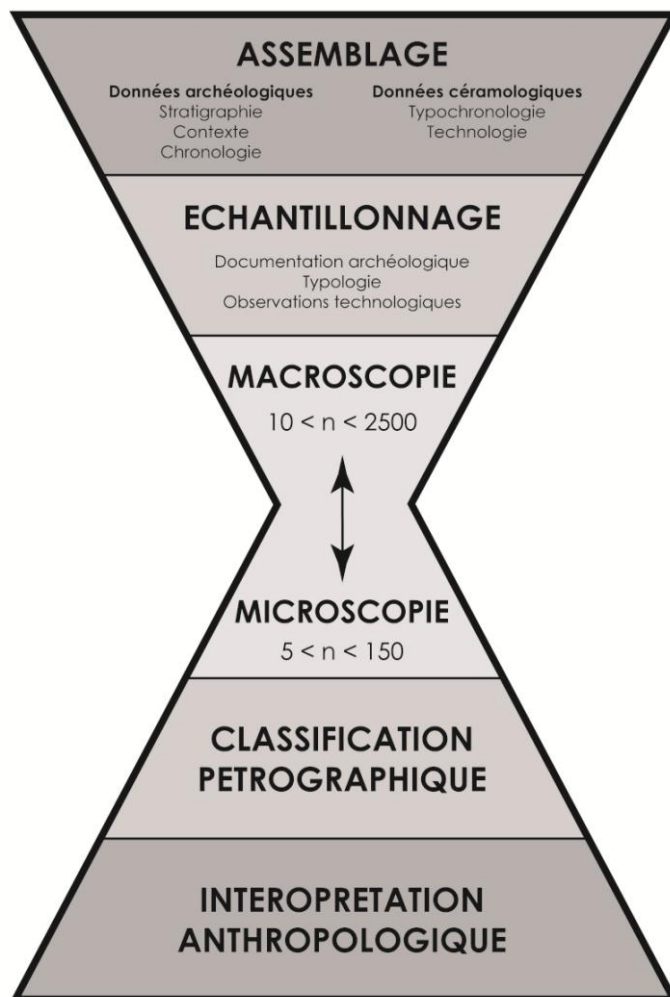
ASSEMBLAGE

Données archéologiques
Stratigraphie
Contexte
Chronologie

Données céramologiques
Typochronologie
Technologie

ECHANTILLONNAGE

Documentation archéologique
Typologie
Observations technologiques

MACROSCOPIE
$10 < n < 2500$

MICROSCOPIE
$5 < n < 150$

CLASSIFICATION PETROGRAPHIQUE

INTEROPRETATION ANTHROPOLOGIQUE